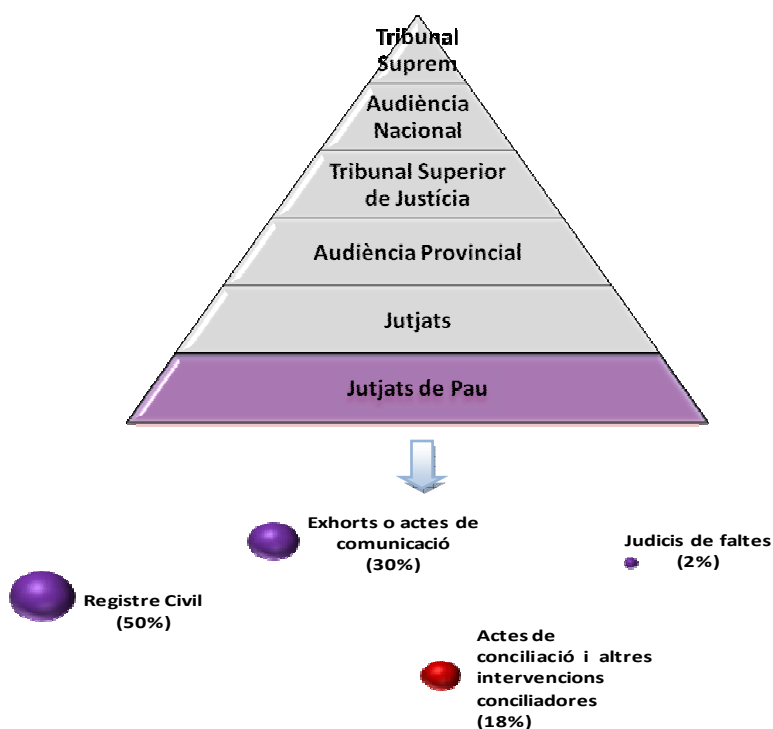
Tribunal Suprem

Audiència Nacional

Tribunal Superior de Justícia

Audiència Provincial

Jutjats

Jutjats de Pau

Exhorts o actes de comunicació (30%)

Judicis de faltes (2%)

Registre Civil (50%)

Actes de conciliació i altres intervencions conciliadores (18%)